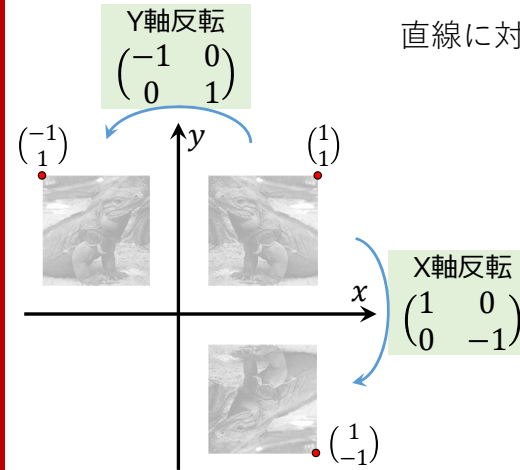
Y軸反転
$\begin{pmatrix} -1 & 0 \\ 0 & 1 \end{pmatrix}$

直線に対

$\begin{pmatrix} -1 \\ 1 \end{pmatrix}$

$y$

$\begin{pmatrix} 1 \\ 1 \end{pmatrix}$

X軸反転
$\begin{pmatrix} 1 & 0 \\ 0 & -1 \end{pmatrix}$

$x$

$\begin{pmatrix} 1 \\ -1 \end{pmatrix}$